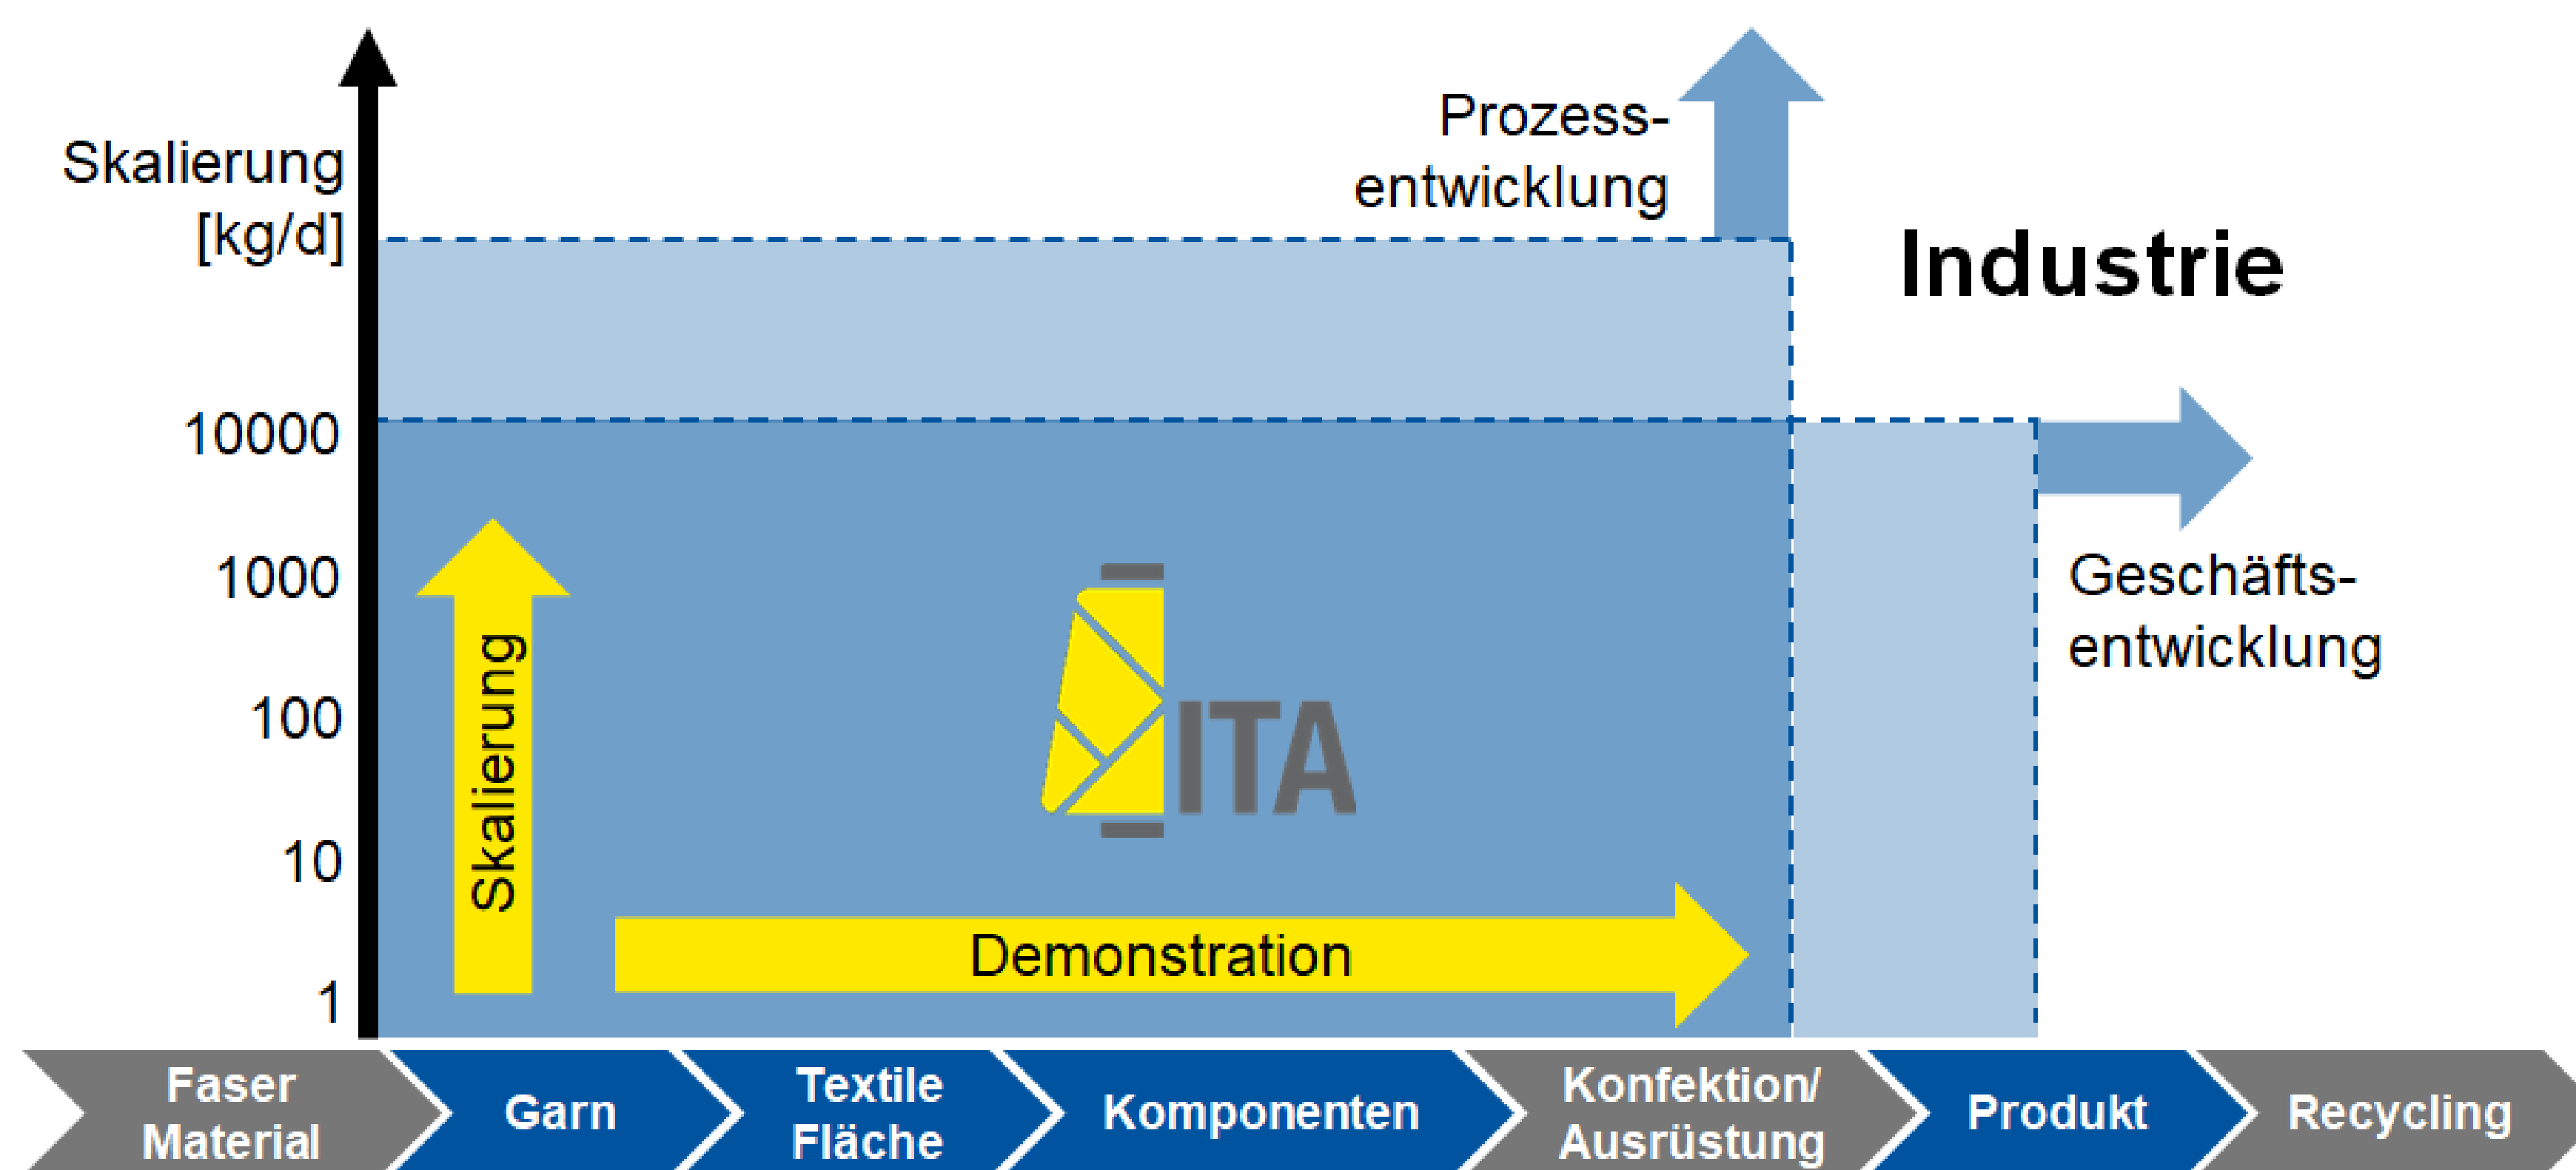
Skalierung [kg/d]

Prozess-entwicklung

Industrie

10000

1000

100

10

1

Skalierung

ITA

Geschäfts-entwicklung

Demonstration

Faser Material

Garn

Textile Fläche

Komponenten

Konfektion/ Ausrüstung

Produkt

Recycling